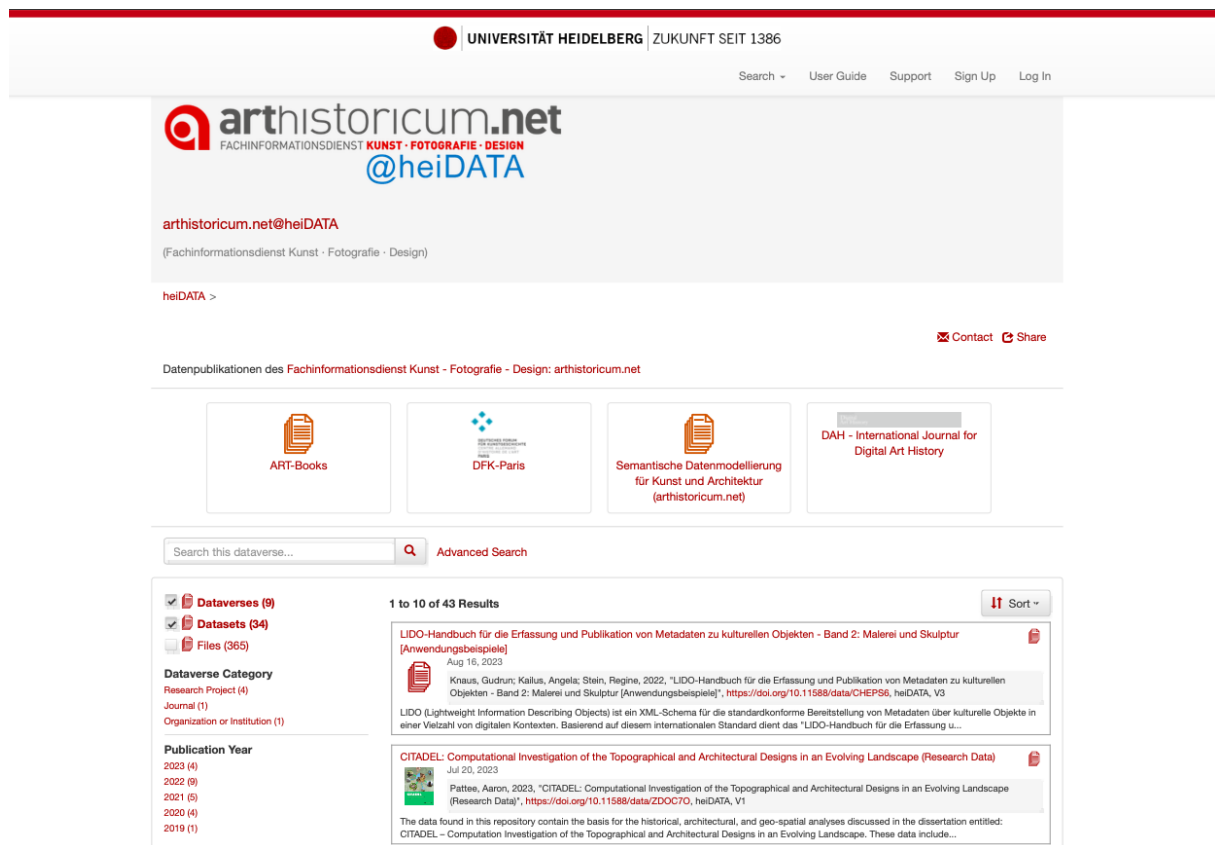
UNIVERSITÄT HEIDELBERG | ZUKUNFT SEIT 1386

Search User Guide Support Sign Up Log In

arthistoricum.net
FACHINFORMATIONSDIENST KUNST · FOTOGRAFIE · DESIGN
@heiDATA

arthistoricum.net@heiDATA

(Fachinformationsdienst Kunst · Fotografie · Design)

heiDATA >

Contact Share

Datenpublikationen des Fachinformationsdienst Kunst - Fotografie - Design: arthistoricum.net

ART-Books

DFK-Paris

Semantische Datenmodellierung für Kunst und Architektur (arthistoricum.net)

DAH - International Journal for Digital Art History

Search this dataverse... Advanced Search

Dataverses (9)
Datasets (34)
Files (365)

Dataverse Category
Research Project (4)
Journal (1)
Organization or Institution (1)

Publication Year
2023 (4)
2022 (9)
2021 (5)
2020 (4)
2019 (1)

1 to 10 of 43 Results

Sort

LIDO-Handbuch für die Erfassung und Publikation von Metadaten zu kulturellen Objekten - Band 2: Malerei und Skulptur [Anwendungsbeispiele]
Aug 16, 2023
Knaus, Gudrun; Kailus, Angela; Stein, Regine, 2022, "LIDO-Handbuch für die Erfassung und Publikation von Metadaten zu kulturellen Objekten - Band 2: Malerei und Skulptur [Anwendungsbeispiele]", https://doi.org/10.11588/data/CHEPS6, heiDATA, V3
LIDO (Lightweight Information Describing Objects) ist ein XML-Schema für die standardkonforme Bereitstellung von Metadaten über kulturelle Objekte in einer Vielzahl von digitalen Kontexten. Basierend auf diesem internationalen Standard dient das "LIDO-Handbuch für die Erfassung u...

CITADEL: Computational Investigation of the Topographical and Architectural Designs in an Evolving Landscape (Research Data)
Jul 20, 2023
Pattee, Aaron, 2023, "CITADEL: Computational Investigation of the Topographical and Architectural Designs in an Evolving Landscape (Research Data)", https://doi.org/10.11588/data/ZDOC7O, heiDATA, V1
The data found in this repository contain the basis for the historical, architectural, and geo-spatial analyses discussed in the dissertation entitled: CITADEL – Computation Investigation of the Topographical and Architectural Designs in an Evolving Landscape. These data include...